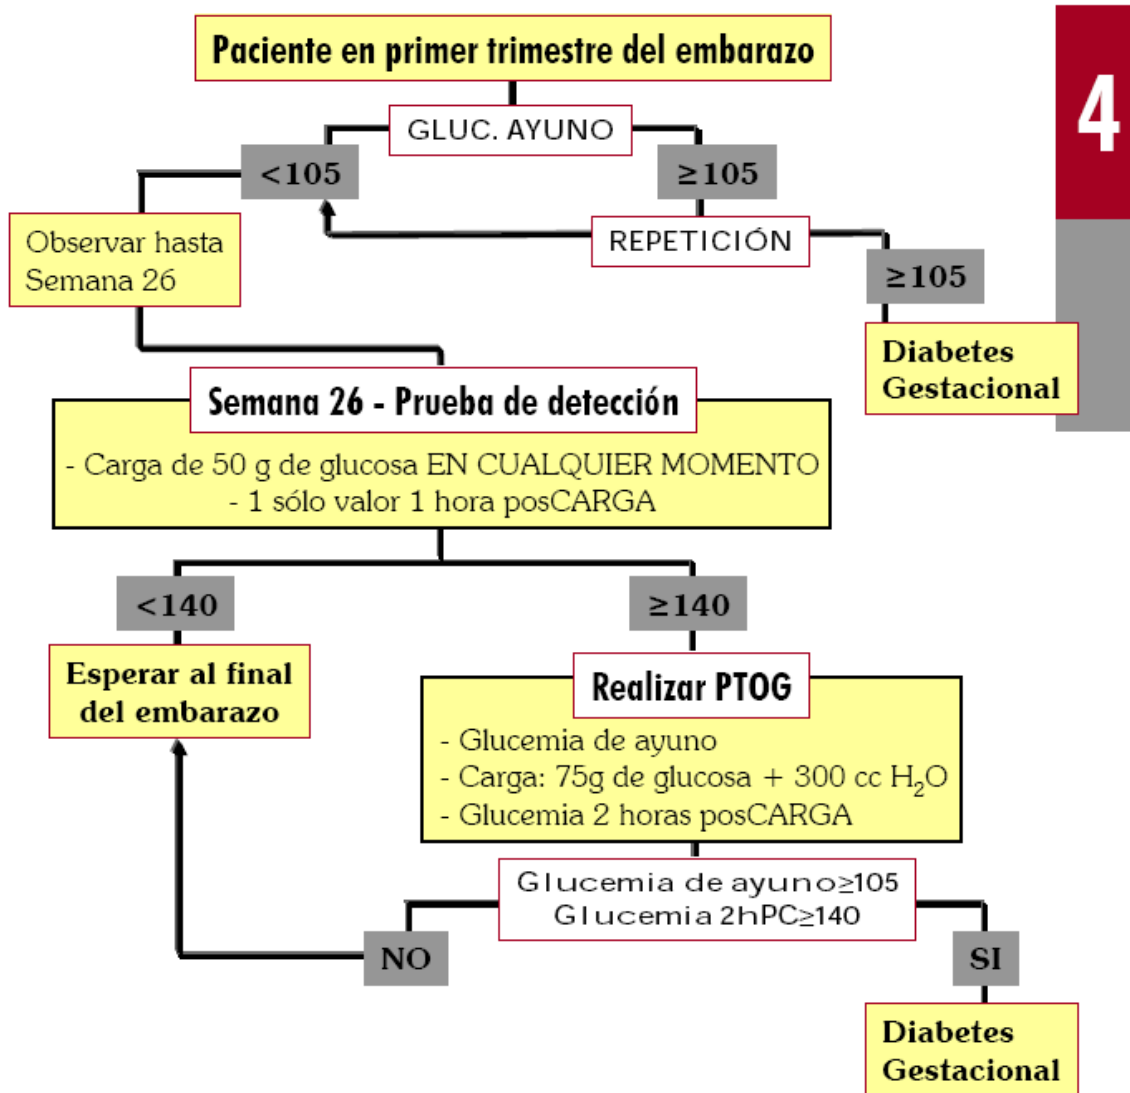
Paciente en primer trimestre del embarazo

4

GLUC. AYUNO

<105

≥105

Observar hasta Semana 26

REPETICIÓN

≥105

Diabetes Gestacional

Semana 26 - Prueba de detección

- Carga de 50 g de glucosa EN CUALQUIER MOMENTO
- 1 sólo valor 1 hora posCARGA

<140

≥140

Esperar al final del embarazo

Realizar PTOG

- Glucemia de ayuno
- Carga: 75g de glucosa + 300 cc $H_2O$
- Glucemia 2 horas posCARGA

Glucemia de ayuno≥105
Glucemia 2hPC≥140

NO

SI

Diabetes Gestacional